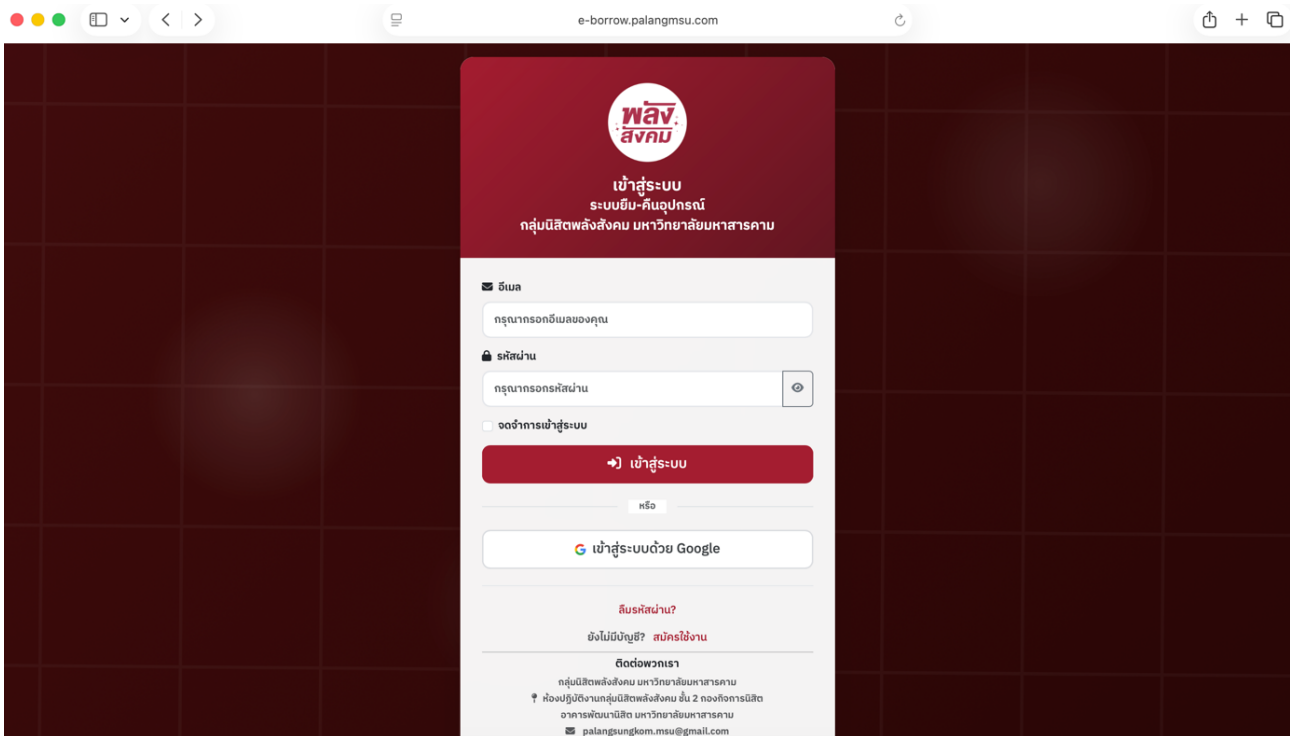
e-borrow.palangmsu.com

พลัง สังคม

เข้าสู่ระบบ
ระบบยืม-คืนอุปกรณ์
กลุ่มนิสิตพลังสังคม มหาวิทยาลัยมหาสารคาม

อีเมล
กรุณากรอกอีเมลของคุณ

รหัสผ่าน
กรุณากรอกรหัสผ่าน

จดจำการเข้าสู่ระบบ

เข้าสู่ระบบ

หรือ

เข้าสู่ระบบด้วย Google

ลืมรหัสผ่าน?

ยังไม่มีบัญชี? สมัครใช้งาน

ติดต่อพวกเรา
กลุ่มนิสิตพลังสังคม มหาวิทยาลัยมหาสารคาม
ห้องปฏิบัติงานกลุ่มนิสิตพลังสังคม ชั้น 2 กองกิจการนิสิต
อาคารพัฒนานิสิต มหาวิทยาลัยมหาสารคาม
palangsungkom.msu@gmail.com